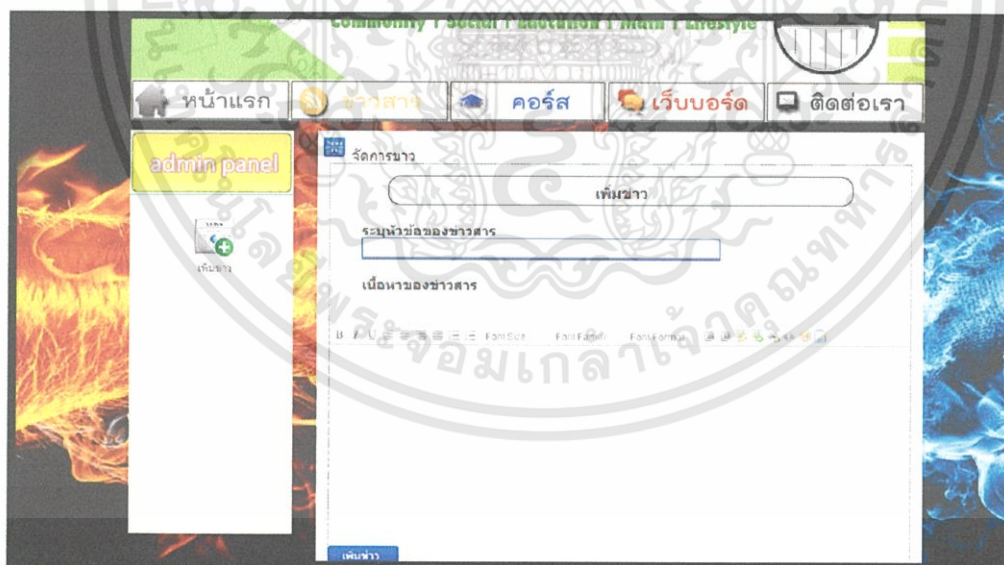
Community | Social | Education | Math | Lifestyle

หน้าแรก ข่าวสาร คอร์ส เว็บบอร์ด ติดต่อเรา

admin panel

เพิ่มข่าว

จัดการข่าว

เพิ่มข่าว

ระบุหัวข้อของข่าวสาร

เนื้อหาของข่าวสาร

B I U Font Size Font Family Font Format

เพิ่มข่าว

มหาวิทยาลัยเทคโนโลยีพระจอมเกล้าพระนครเหนือ